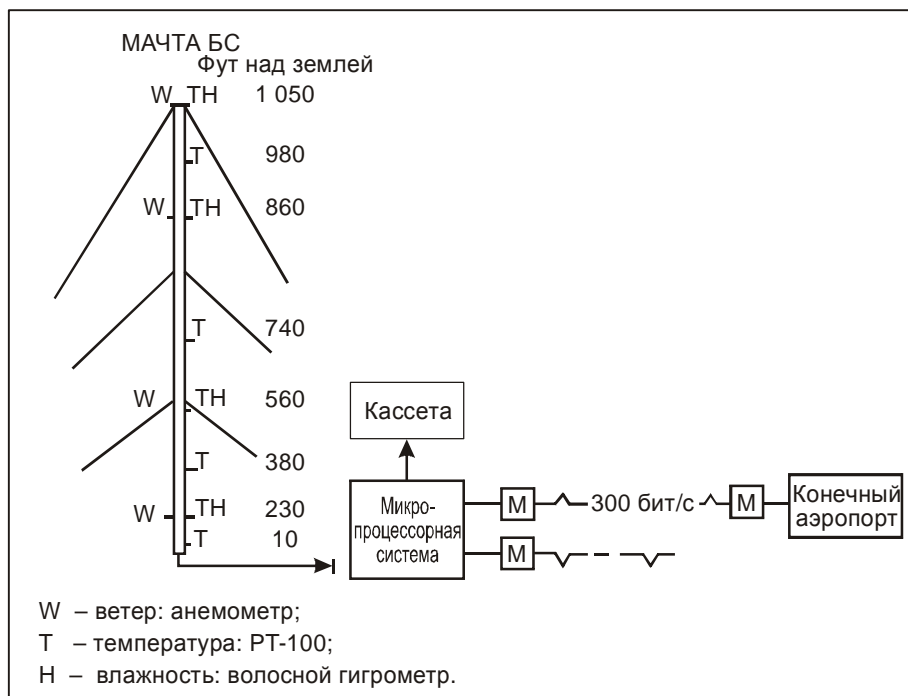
МАЧТА БС
Фут над землей

W TH 1 050
T 980
W TH 860
T 740
W TH 560
T 380
W TH 230
T 10

Кассета

Микропроцессорная система

M 300 бит/с M Конечный аэропорт

M

W – ветер: анемометр;
T – температура: PT-100;
H – влажность: волосной гигрометр.